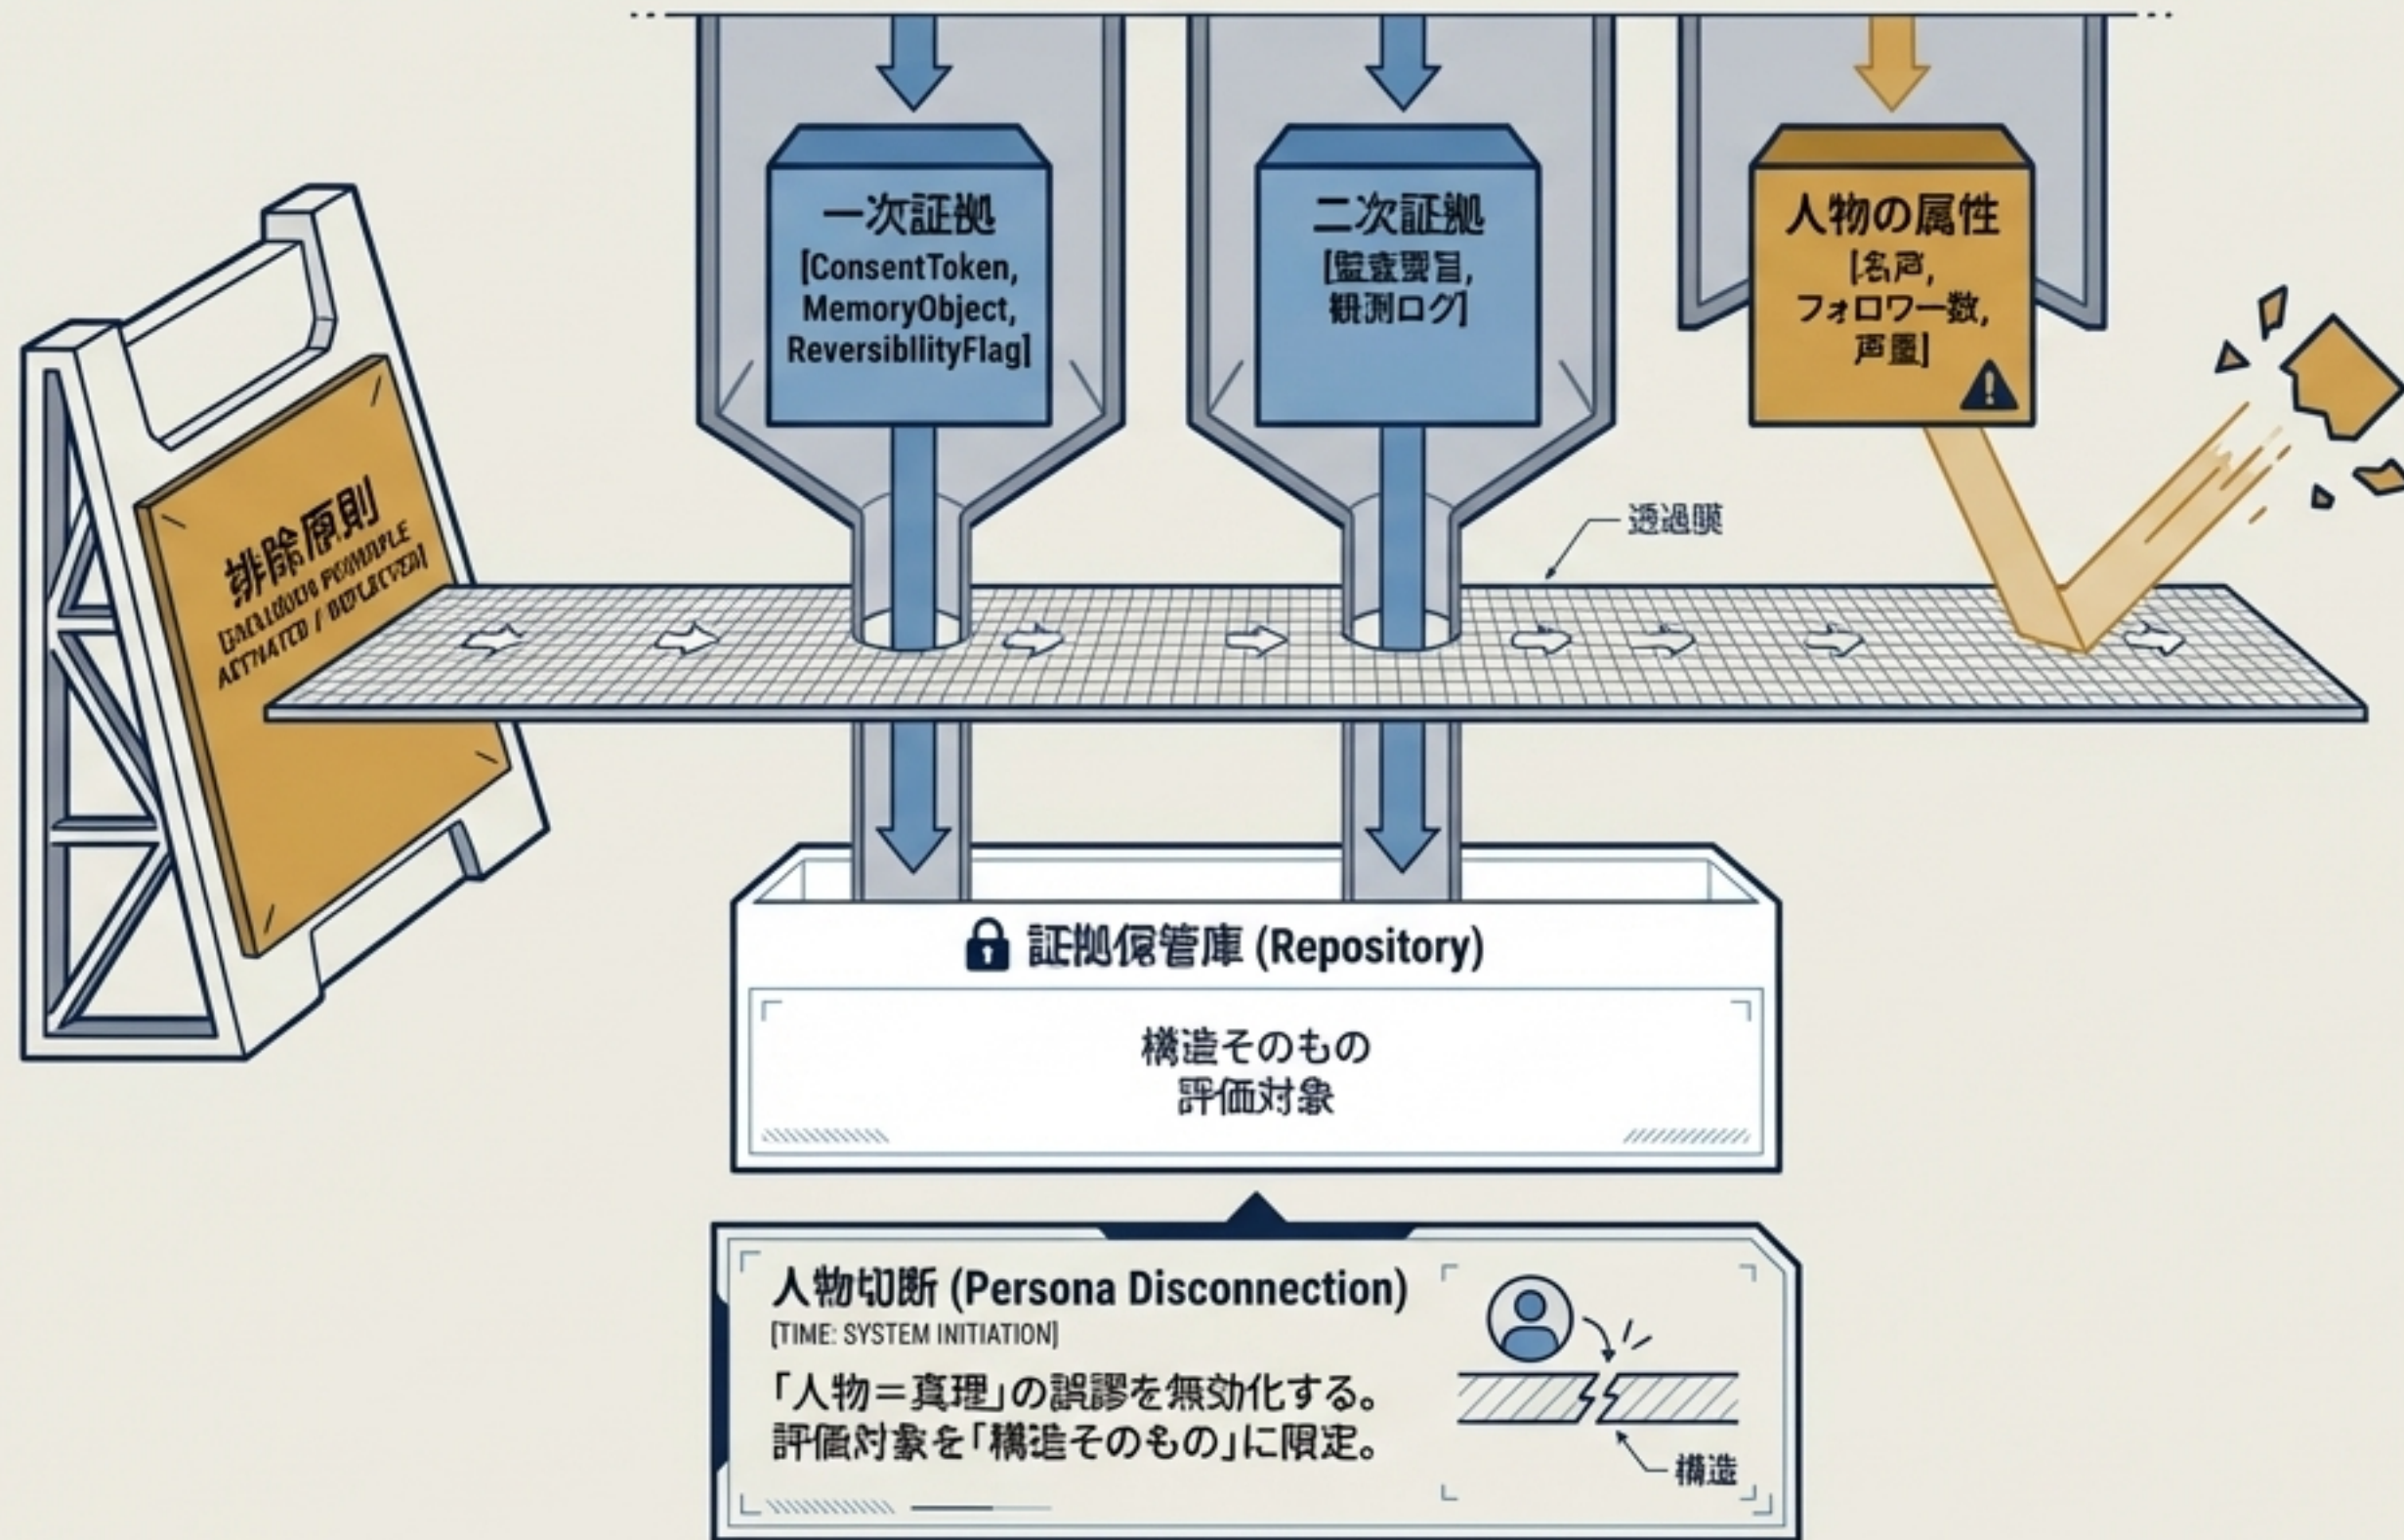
一次証拠
[ConsentToken, MemoryObject, ReversibilityFlag]

二次証拠
[監査要旨, 観測ログ]

人物の属性
[名声, フォロワー数, 声量]

排除原則
[EXCLUSION PRINCIPLE ACTIVATED / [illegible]]

透過膜

証拠保管庫 (Repository)

構造そのもの
評価対象

人物切断 (Persona Disconnection)
[TIME: SYSTEM INITIATION]
「人物＝真理」の誤謬を無効化する。
評価対象を「構造そのもの」に限定。

構造